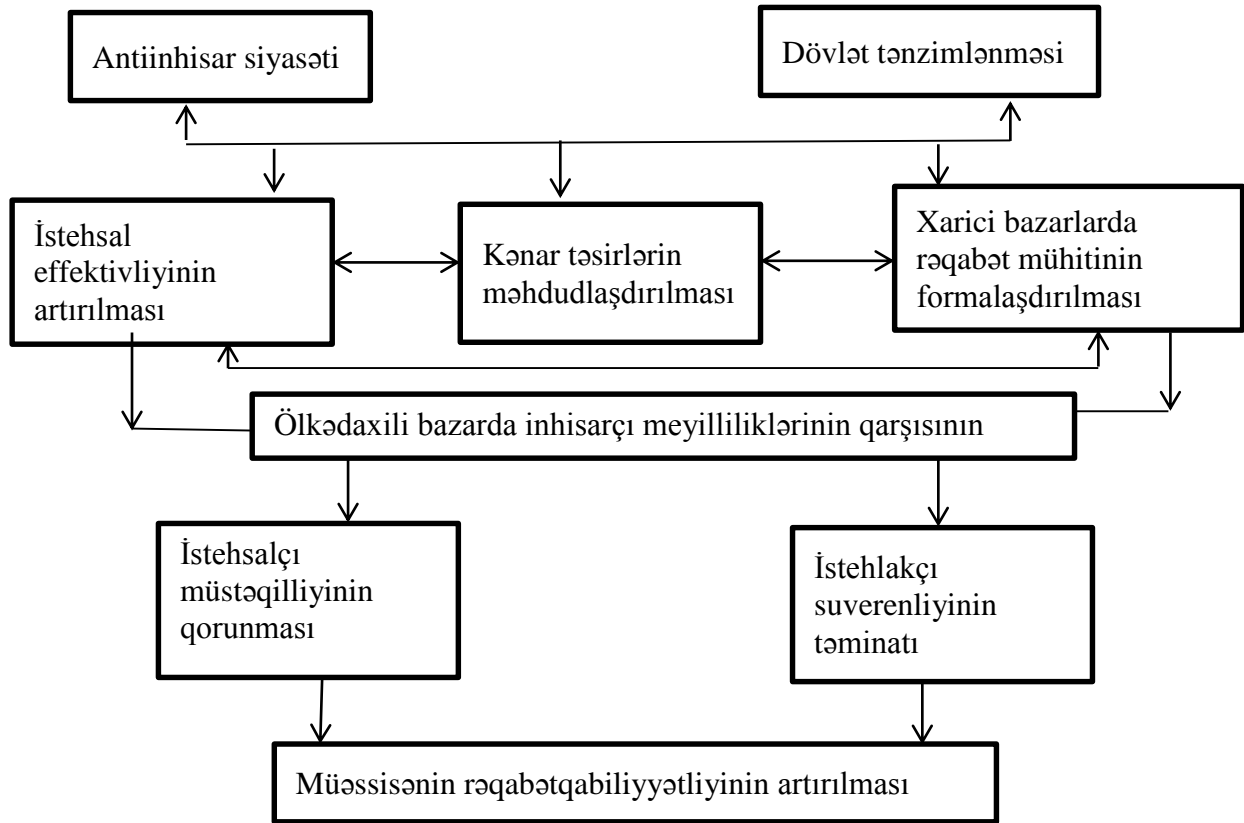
Antiinhisar siyasəti

Dövlət tənzimlənməsi

İstehsal effektivliyinin artırılması

Kənar təsirlərin məhdudlaşdırılması

Xarici bazarlarda rəqabət mühitinin formalaşdırılması

Ölkədaxili bazarda inhisarçı meyilliliklərinin qarşısının

İstehsalçı müstəqilliyinin qorunması

İstehlakçı suverenliyinin təminatı

Müəssisənin rəqabətqabiliyyətliyinin artırılması